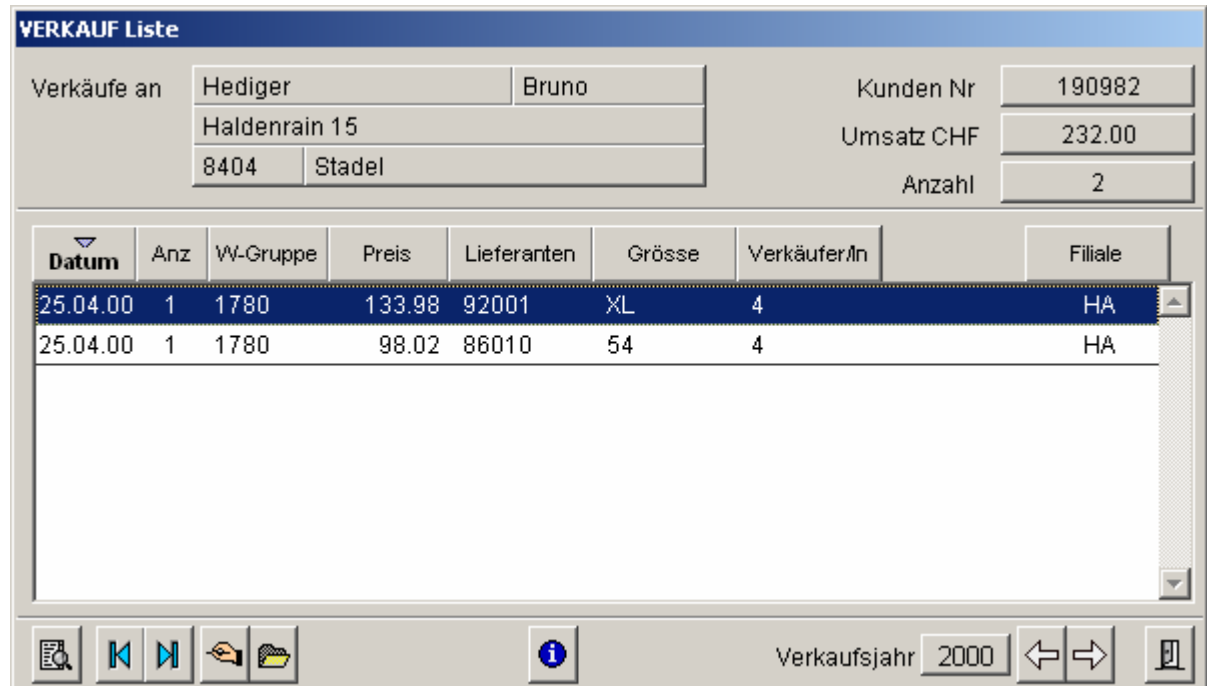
VERKAUF Liste

Verkäufe an

Hediger | Bruno

Haldenrain 15

8404 | Stadel

Kunden Nr 190982

Umsatz CHF 232.00

Anzahl 2

| Datum | Anz | W-Gruppe | Preis | Lieferanten | Grösse | Verkäufer/In | Filiale |
|---|---|---|---|---|---|---|---|
| 25.04.00 | 1 | 1780 | 133.98 | 92001 | XL | 4 | HA |
| 25.04.00 | 1 | 1780 | 98.02 | 86010 | 54 | 4 | HA |

Verkaufsjahr 2000